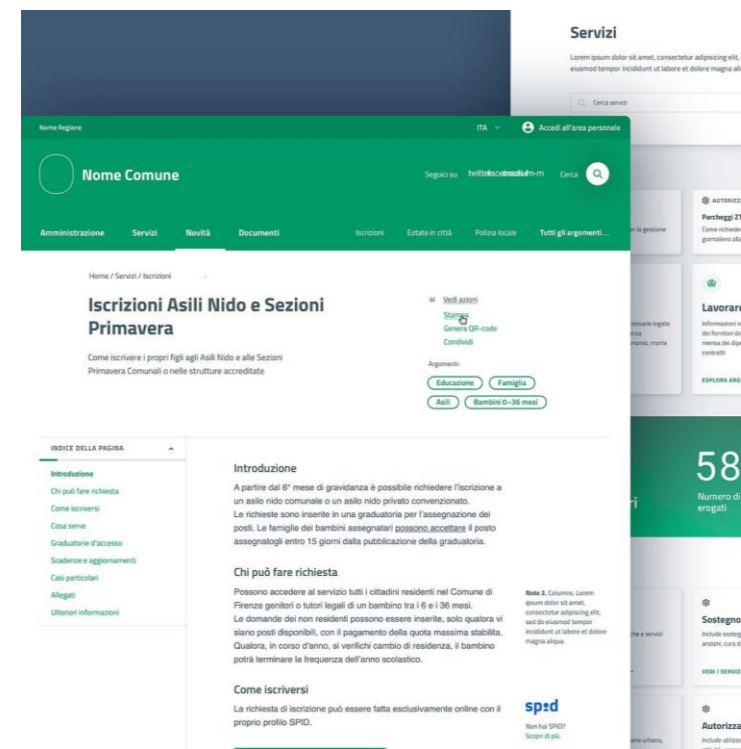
Servizi

Lorem ipsum dolor sit amet, consectetur adipiscing elit, eiusmod tempor incididunt ut labore et dolore magna ali

Cerca servizi

Nome Regione

ITA

Accedi all'area personale

Nome Comune

Seguici su

Cerca

Amministrazione Servizi Novità Documenti

Iscrizioni Estate in città Polizia locale Tutti gli argomenti...

Home / Servizi / Iscrizioni

Iscrizioni Asili Nido e Sezioni Primavera

Come iscrivere i propri figli agli Asili Nido e alle Sezioni Primavera Comunali o nelle strutture accreditate

Vedi azioni
Stampa
Genera QR-code
Condividi

Argomenti:
Educazione Famiglia
Asili Bambini 0-36 mesi

INDICE DELLA PAGINA

Introduzione
Chi può fare richiesta
Come iscriversi
Cosa serve
Graduatorie d'accesso
Scadenze e aggiornamenti
Casi particolari
Allegati
Ulteriori informazioni

Introduzione

A partire dal 6° mese di gravidanza è possibile richiedere l'iscrizione a un asilo nido comunale o un asilo nido privato convenzionato.
Le richieste sono inserite in una graduatoria per l'assegnazione dei posti. Le famiglie dei bambini assegnatari possono accettare il posto assegnatogli entro 15 giorni dalla pubblicazione della graduatoria.

Chi può fare richiesta

Possono accedere al servizio tutti i cittadini residenti nel Comune di Firenze genitori o tutori legali di un bambino tra i 6 e i 36 mesi.
Le domande dei non residenti possono essere inserite, solo qualora vi siano posti disponibili, con il pagamento della quota massima stabilita. Qualora, in corso d'anno, si verifichi cambio di residenza, il bambino potrà terminare la frequenza dell'anno scolastico.

Nota 2. Columns. Lorem ipsum dolor sit amet, consectetur adipiscing elit, sed do eiusmod tempor incididunt ut labore et dolore magna aliqua.

Come iscriversi

La richiesta di iscrizione può essere fatta esclusivamente online con il proprio profilo SPID.

spid

Non hai SPID?
Scopri di più.

AUTORIZZ
Parcheggi ZT
Come richiede giornaliero alla

Lavorar
Informazioni dei fornitori d mensa dei dip contratti

ESPLORA ARG

58
Numero di erogati

Sostegno
Include sosteg anziani, cura d

VEDI I SERVIZ

Autorizza